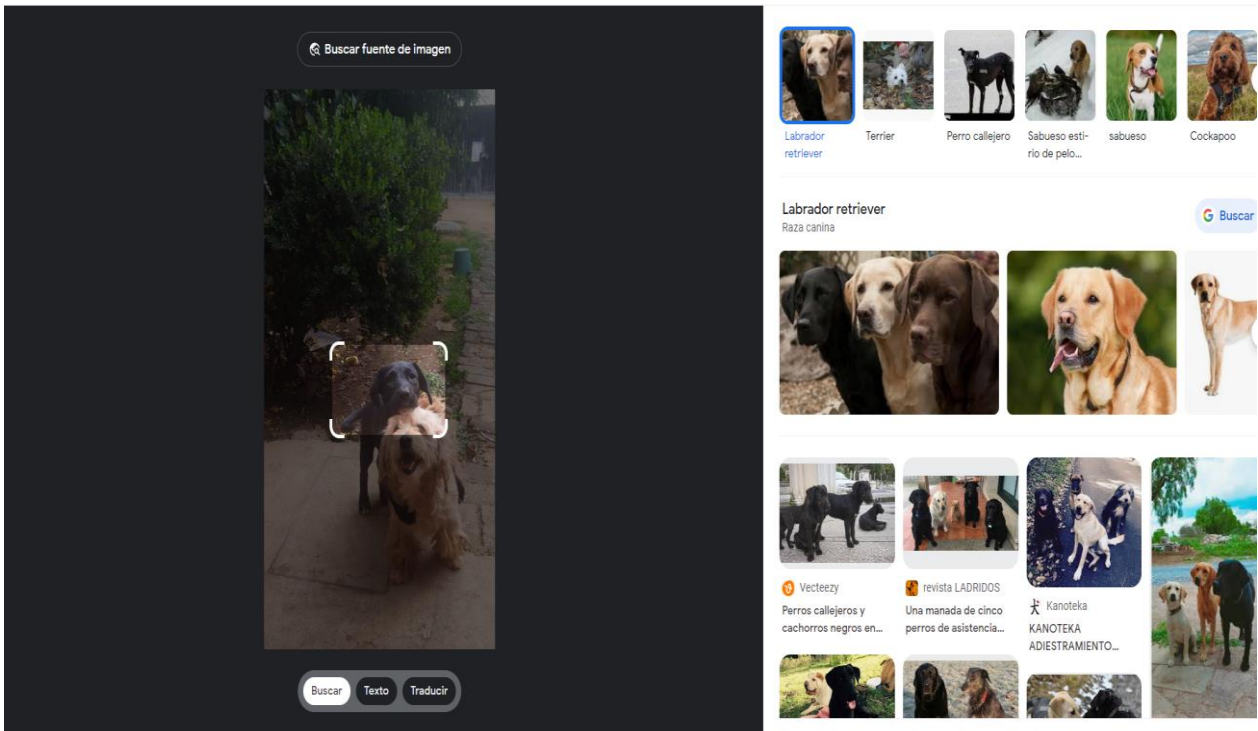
Buscar fuente de imagen

Buscar
Texto
Traducir

Labrador retriever
Terrier
Perro callejero
Sabueso estirio de pelo...
sabueso
Cockapoo

Labrador retriever
Raza canina

Buscar

Vecteezy
Perros callejeros y cachorros negros en...

revista LADRIDOS
Una manada de cinco perros de asistencia...

Kanoteka
KANOTEKA ADIESTRAMIENTO...